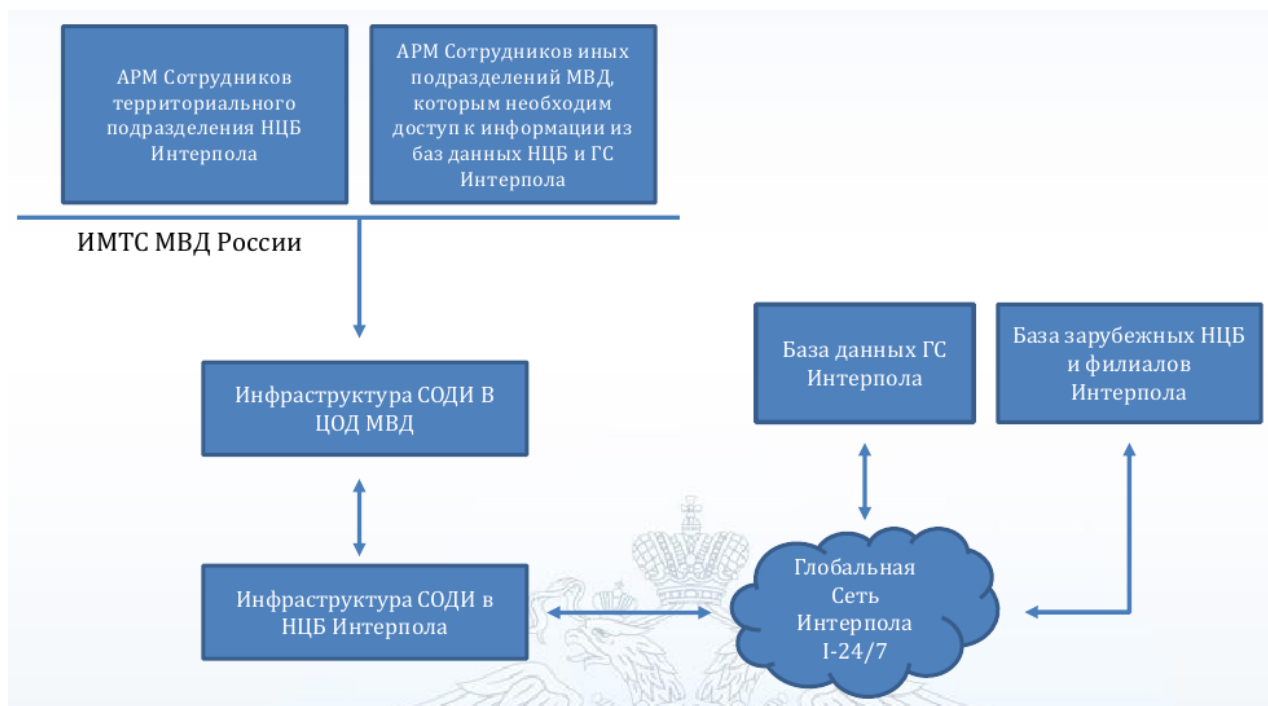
АРМ Сотрудников территориального подразделения НЦБ Интерпола

АРМ Сотрудников иных подразделений МВД, которым необходим доступ к информации из баз данных НЦБ и ГС Интерпола

ИМТС МВД России

Инфраструктура СОДИ В ЦОД МВД

База данных ГС Интерпола

База зарубежных НЦБ и филиалов Интерпола

Инфраструктура СОДИ в НЦБ Интерпола

Глобальная Сеть Интерпола I-24/7